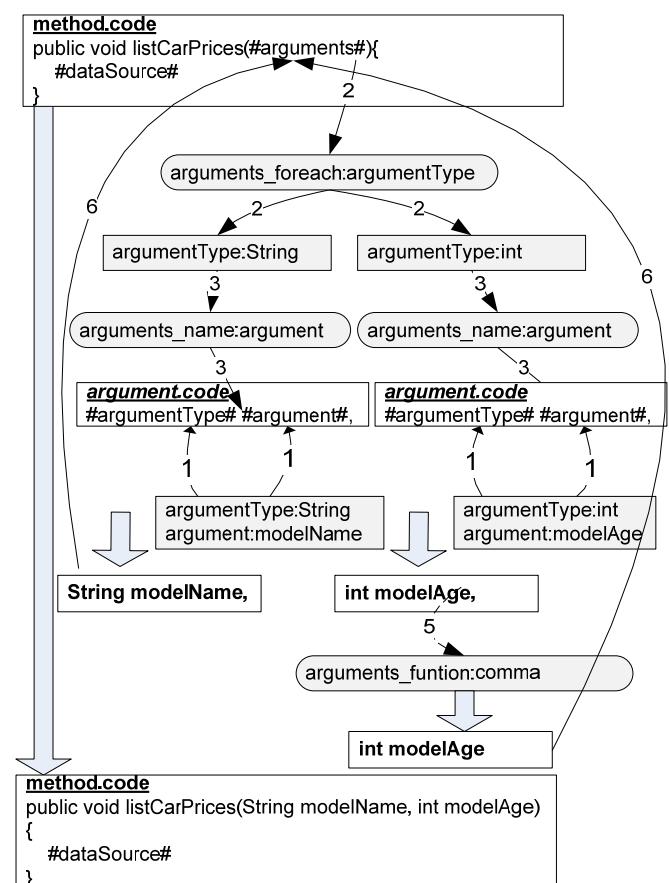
method.code
public void listCarPrices(#arguments#){
#dataSource#
}

2

arguments_foreach:argumentType

6

2

2

argumentType:String

argumentType:int

3

3

arguments_name:argument

arguments_name:argument

3

3

argument.code
#argumentType# #argument#,

argument.code
#argumentType# #argument#,

1

1

1

1

6

argumentType:String
argument:modelName

argumentType:int
argument:modelAge

String modelName,

int modelAge,

5

arguments_funtion:comma

int modelAge

method.code
public void listCarPrices(String modelName, int modelAge)
{
#dataSource#
}